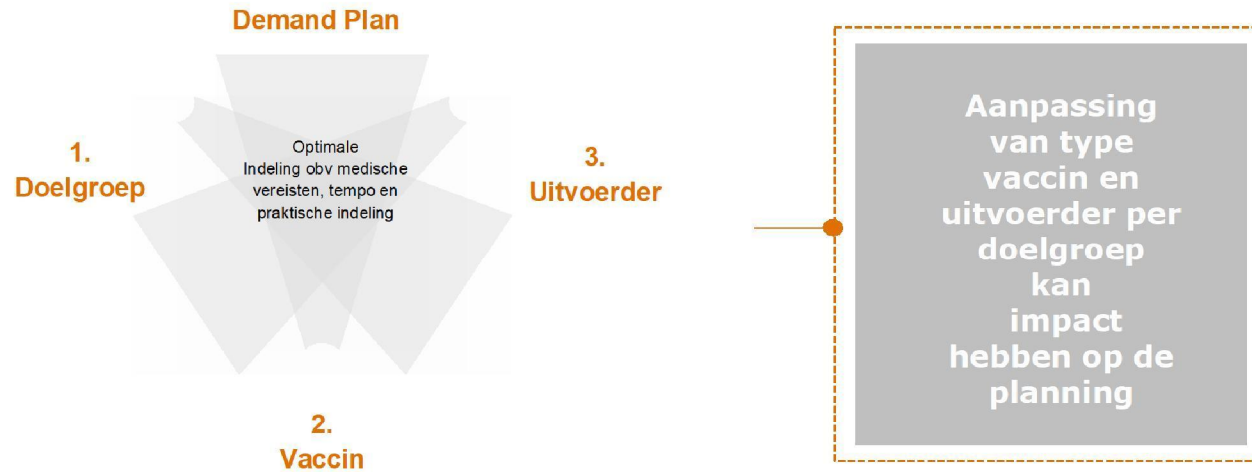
Demand Plan

1.
Doelgroep

Optimale
Indeling obv medische vereisten, tempo en praktische indeling

3.
Uitvoerder

2.
Vaccin

Aanpassing van type vaccin en uitvoerder per doelgroep kan impact hebben op de planning